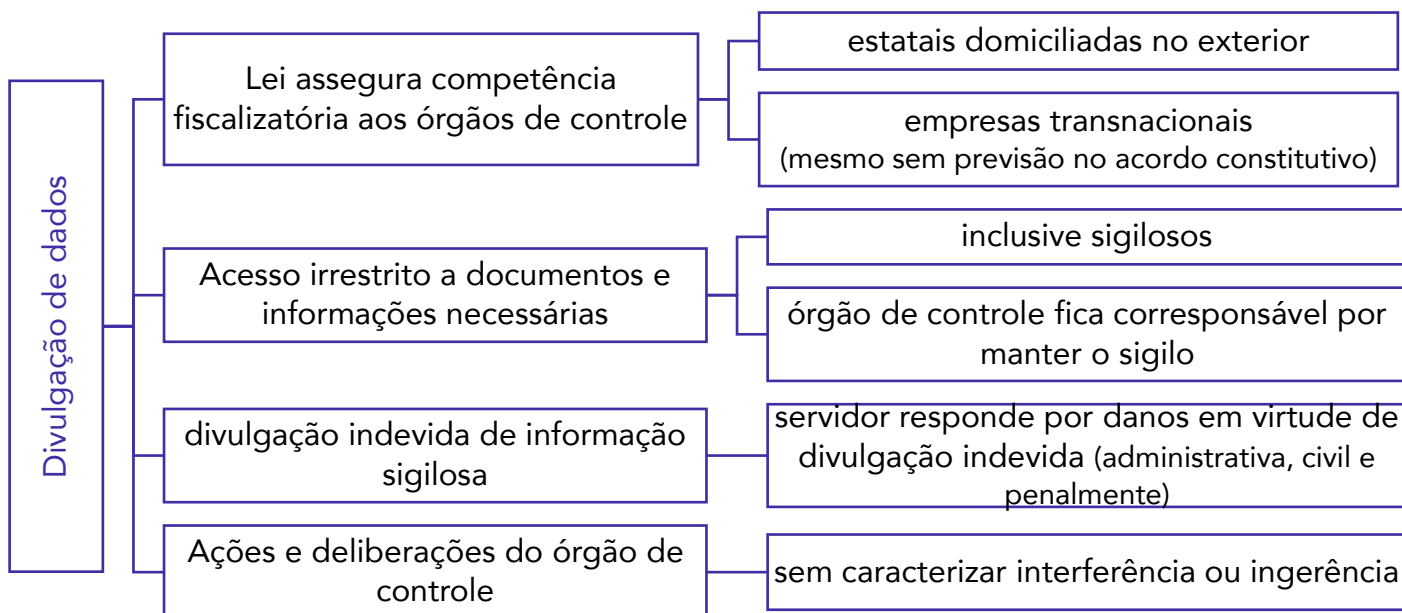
Divulgação de dados

Lei assegura competência fiscalizatória aos órgãos de controle

estatais domiciliadas no exterior

empresas transnacionais (mesmo sem previsão no acordo constitutivo)

Acesso irrestrito a documentos e informações necessárias

inclusive sigilosos

órgão de controle fica corresponsável por manter o sigilo

divulgação indevida de informação sigilosa

servidor responde por danos em virtude de divulgação indevida (administrativa, civil e penalmente)

Ações e deliberações do órgão de controle

sem caracterizar interferência ou ingerência